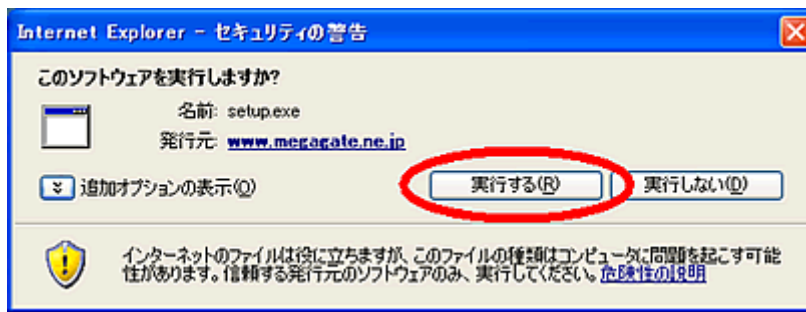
Internet Explorer - セキュリティの警告

このソフトウェアを実行しますか?

名前: setup.exe

発行元: www.megagate.ne.jp

追加オプションの表示(O)

実行する(R)

実行しない(D)

インターネットのファイルは役に立ちますが、このファイルの種類はコンピュータに問題を起こす可能性があります。信頼する発行元のソフトウェアのみ、実行してください。危険性の説明